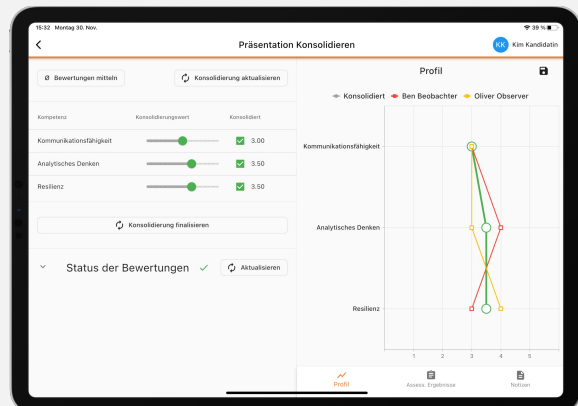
15:32 Montag 30. Nov.

39 %

Präsentation Konsolidieren

KK Kim Kandidatin

Ø Bewertungen mitteln

Konsolidierung aktualisieren

| Kompetenz | Konsolidierungswert | Konsolidiert |
|---|---|---|
| Kommunikationsfähigkeit | | 3.00 |
| Analytisches Denken | | 3.50 |
| Resilienz | | 3.50 |

Konsolidierung finalisieren

Status der Bewertungen ✓

Aktualisieren

Profil

Konsolidiert Ben Beobachter Oliver Observer

Kommunikationsfähigkeit

Analytisches Denken

Resilienz

1 2 3 4 5

Profil

Assess. Ergebnisse

Notizen